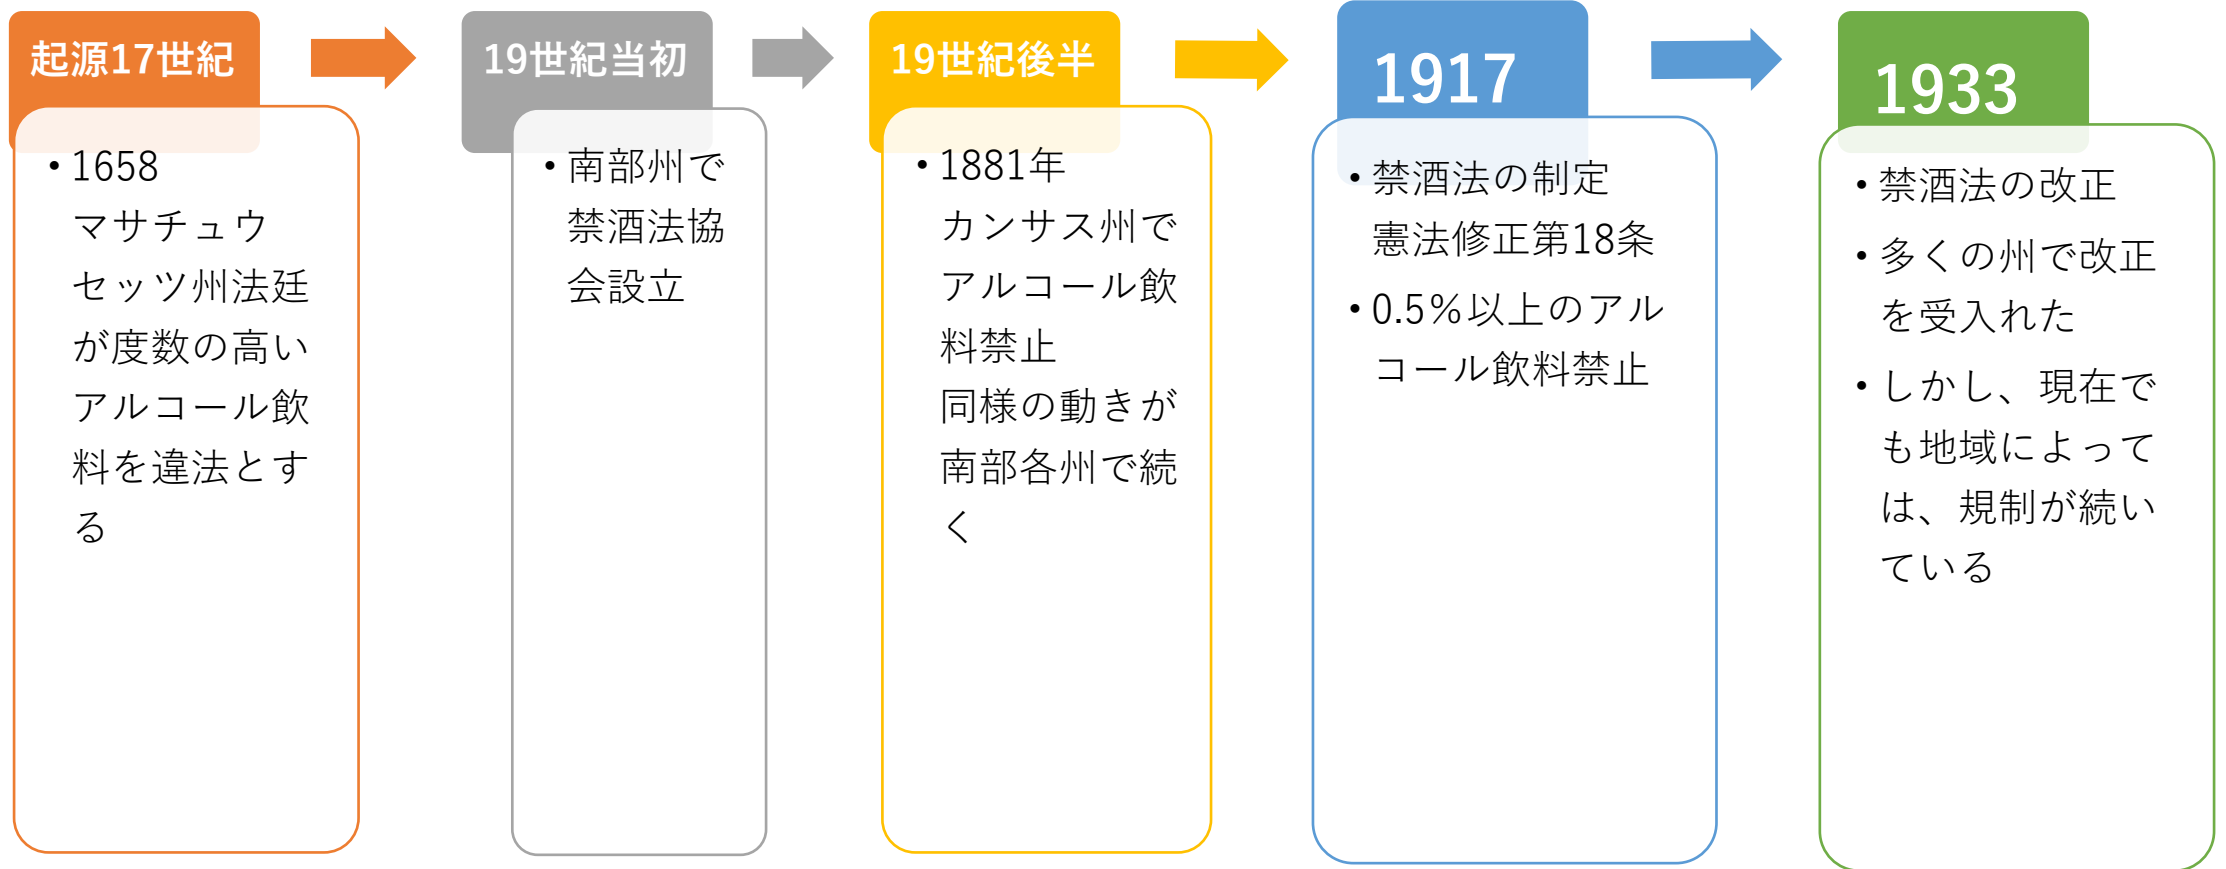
起源17世紀

• 1658
マサチュウセッツ州法廷が度数の高いアルコール飲料を違法とする

19世紀当初

• 南部州で禁酒法協会設立

19世紀後半

• 1881年
カンサス州でアルコール飲料禁止
同様の動きが南部各州で続く

1917

• 禁酒法の制定
憲法修正第18条
• 0.5%以上のアルコール飲料禁止

1933

• 禁酒法の改正
• 多くの州で改正を受入れた
• しかし、現在でも地域によっては、規制が続いている